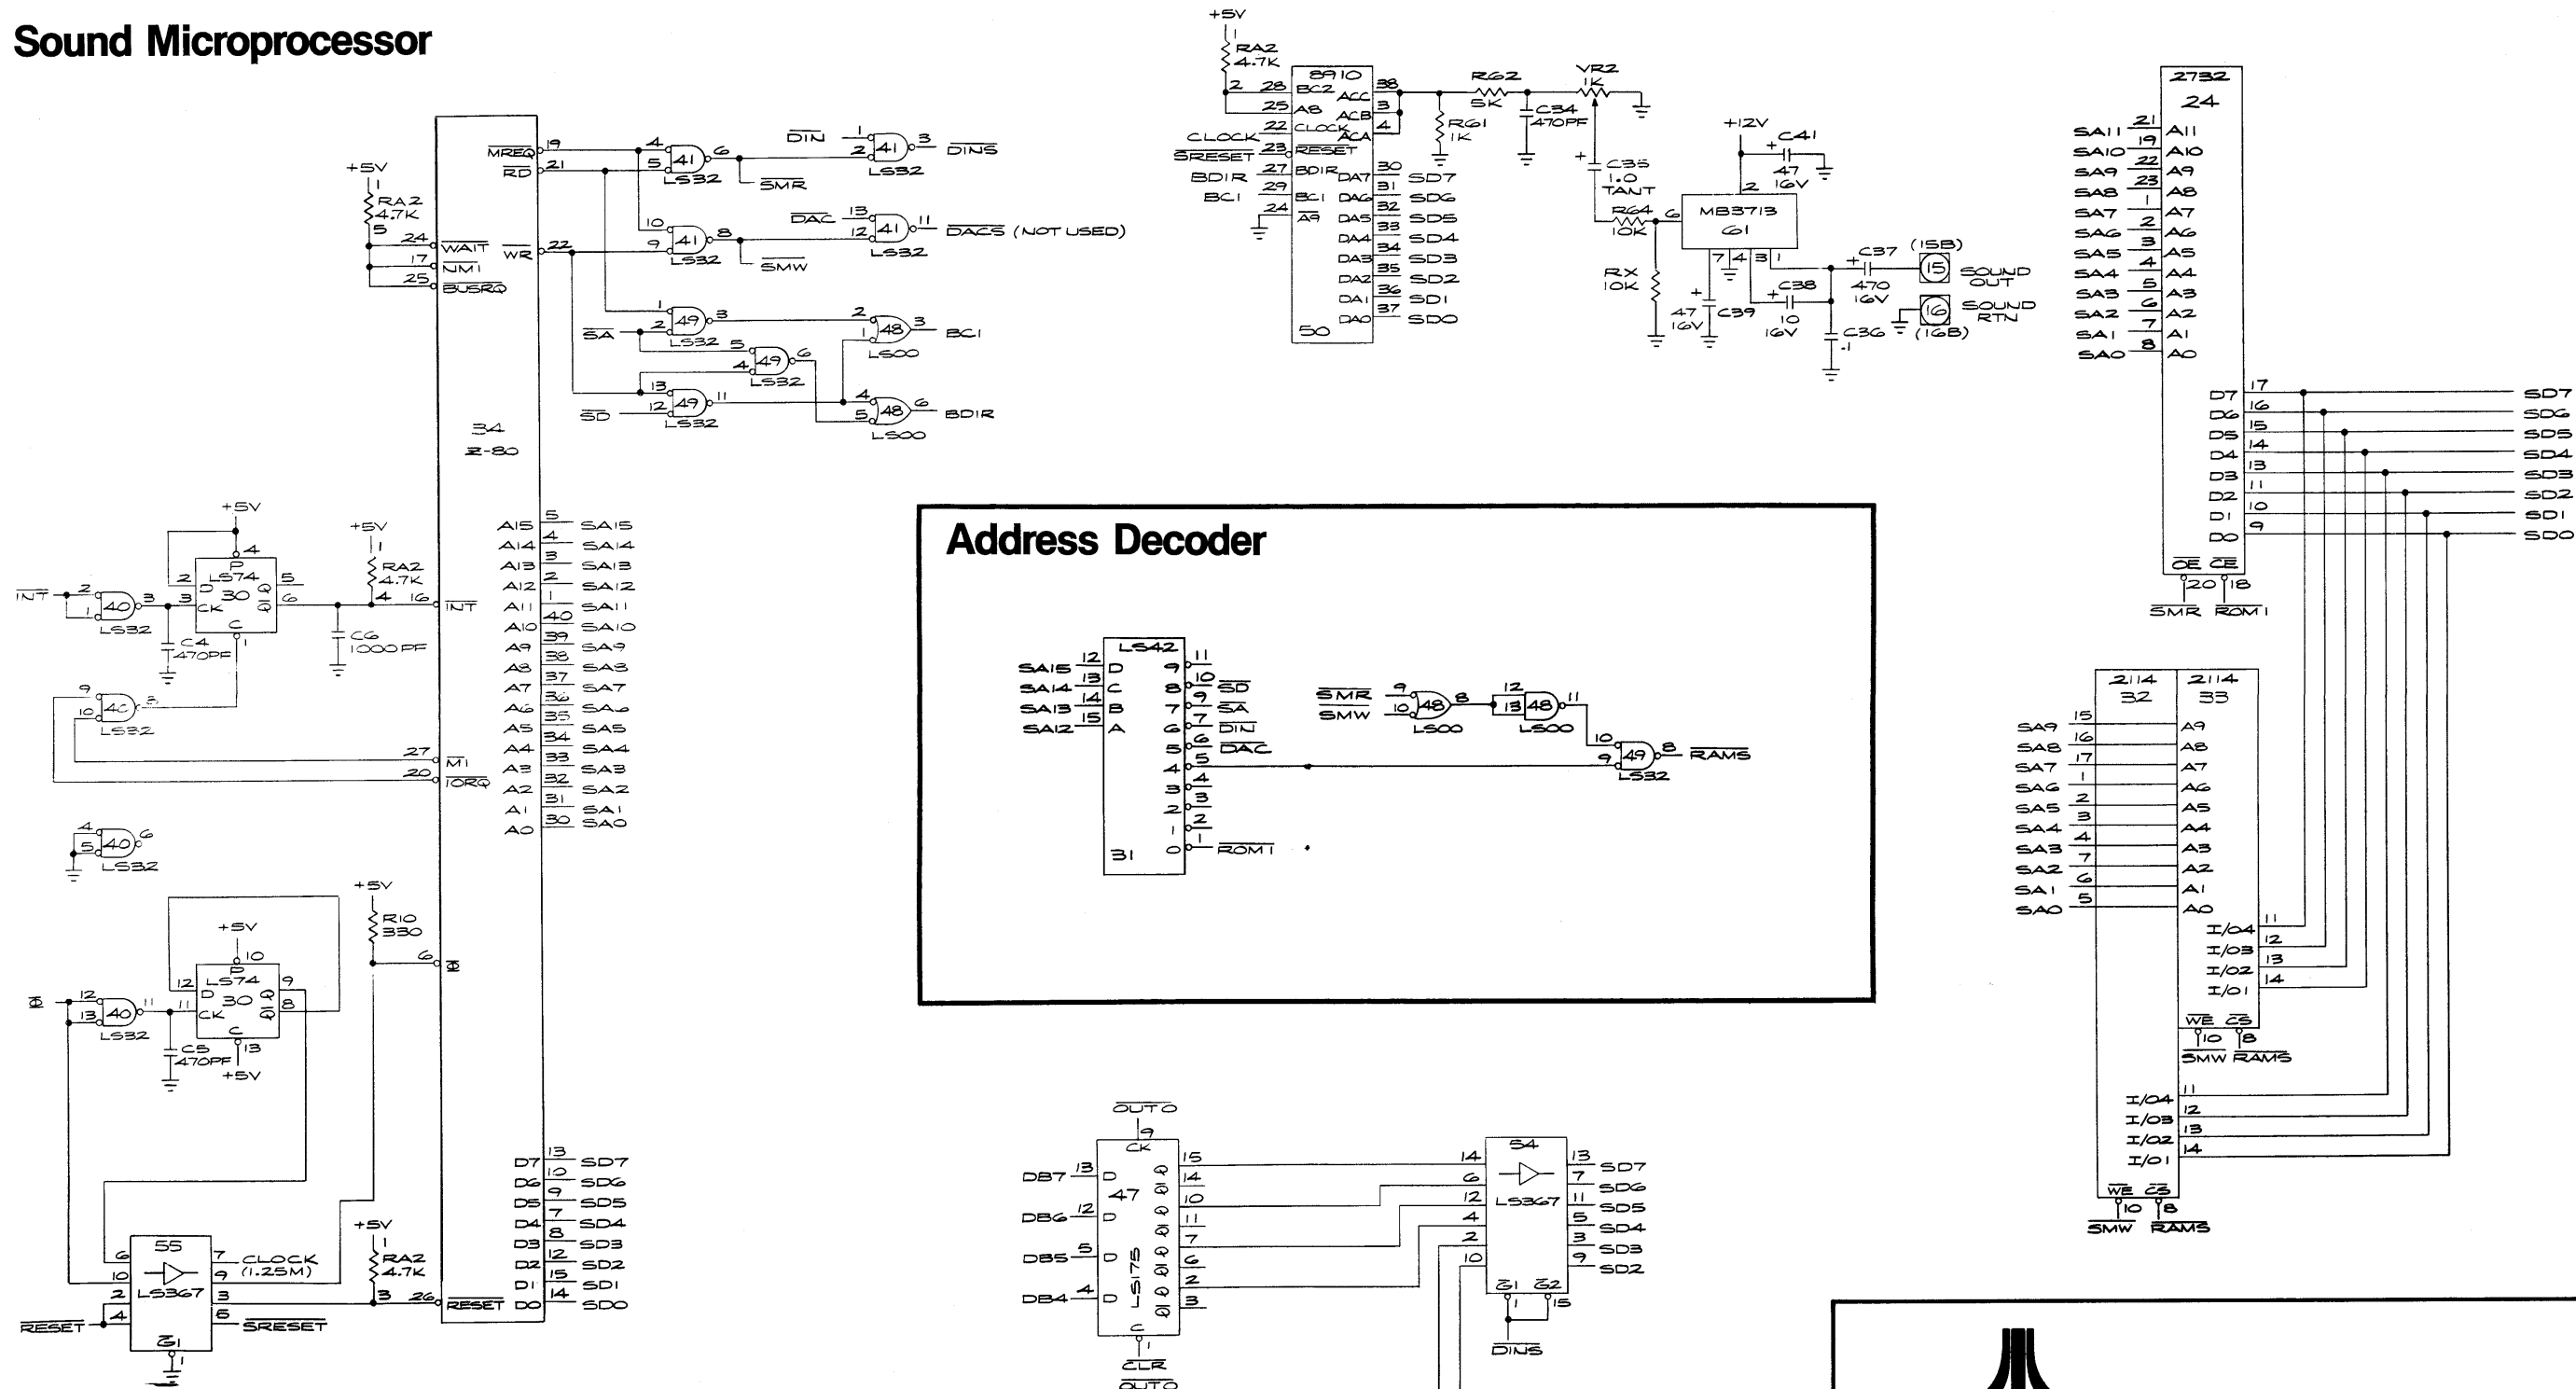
Sound Microprocessor

+5V
RA2
4.7K
5
24 WAIT
17 NMI
25 BUSRQ
MREQ 19
RD 21
WR 22
4
5 41 6
LS32
SMR
DIN
1
2 41 3
LS32
DINS
10
9 41 8
LS32
SMW
DAC
13
12 41 11
LS32
DACS (NOT USED)
1
2 49 3
LS32
SA
5
4 49 6
LS32
2
1 48 3
LS00
BC1
13
12 49 11
LS32
SD
4
5 48 6
LS00
BDIR

34
Z-80

A15 5 SA15
A14 4 SA14
A13 3 SA13
A12 2 SA12
A11 1 SA11
A10 40 SA10
A9 39 SA9
A8 38 SA8
A7 37 SA7
A6 36 SA6
A5 35 SA5
A4 34 SA4
A3 33 SA3
A2 32 SA2
A1 31 SA1
A0 30 SA0

+5V
4
P
LS74
30
D Q 5
CK Q 6
C
1
INT 2
1 40 3
LS32
C4
470PF
C6
1000PF
+5V
RA2
4.7K
4 16 INT
9
10 40 8
LS32
27 M1
20 IORQ
4
5 40 6
LS32

+5V
10
P
LS74
30
D Q 9
CK Q 8
C
13
Φ 12
13 40 11
LS32
C5
470PF
+5V
+5V
R10
330
6 Φ

55
6
10 LS367
2
4
G1
1
7 CLOCK (1.25M)
9
3
5 SRESET
RESET
+5V
RA2
4.7K
3 26 RESET

D7 13 SD7
D6 10 SD6
D5 9 SD5
D4 7 SD4
D3 8 SD3
D2 12 SD2
D1 15 SD1
D0 14 SD0

+5V
RA2
4.7K
2
8910
28 BC2
25 A8
22 CLOCK
23 RESET
27 BDIR
29 BC1
24 A9
CLOCK
SRESET
BDIR
BC1
ACC 38
ACB 3
ACA 4
DA7 30 SD7
DA6 31 SD6
DA5 32 SD5
DA4 33 SD4
DA3 34 SD3
DA2 35 SD2
DA1 36 SD1
DA0 37 SD0
50
R62
5K
R61
1K
C34
470PF
VR2
1K
+
C35
1.0
TANT
R64
10K
RX
10K
+12V
C41
47
16V
MB3713
61
2
6
7 4 3 1
47
16V
C39
C38
10
16V
C37
470
16V
C36
.1
(15B)
15 SOUND OUT
16 SOUND RTN
(16B)

Address Decoder

LS42
SA15 12 D
SA14 13 C
SA13 14 B
SA12 15 A
31
9 11
8 10 SD
7 9 SA
6 7 DIN
5 6 DAC
4 5
3 4
2 3
1 2
0 1 ROM1
SMR 9
SMW 10 48 8
LS00
12
13 48 11
LS00
10
9 49 8
LS32
RAMS

OUTO
9
CK
47
LS175
DB7 13 D
DB6 12 D
DB5 5 D
DB4 4 D
15
14
10
11
7
6
2
3
C
1
CLR
OUTO

54
LS367
14
6
12
4
2
10
13 SD7
7 SD6
11 SD5
5 SD4
3 SD3
9 SD2
G1 G2
1 15
DINS

2732
24
SA11 21 A11
SA10 19 A10
SA9 22 A9
SA8 23 A8
SA7 1 A7
SA6 2 A6
SA5 3 A5
SA4 4 A4
SA3 5 A3
SA2 6 A2
SA1 7 A1
SA0 8 A0
D7 17
D6 16
D5 15
D4 14
D3 13
D2 11
D1 10
D0 9
OE CE
20 18
SMR ROM1
SD7
SD6
SD5
SD4
SD3
SD2
SD1
SD0

2114
32
2114
33
SA9 15 A9
SA8 16 A8
SA7 17 A7
SA6 1 A6
SA5 2 A5
SA4 3 A4
SA3 4 A3
SA2 7 A2
SA1 6 A1
SA0 5 A0
I/O4 11
I/O3 12
I/O2 13
I/O1 14
WE CS
10 8
SMW RAMS
I/O4 11
I/O3 12
I/O2 13
I/O1 14
WE CS
10 8
SMW RAMS